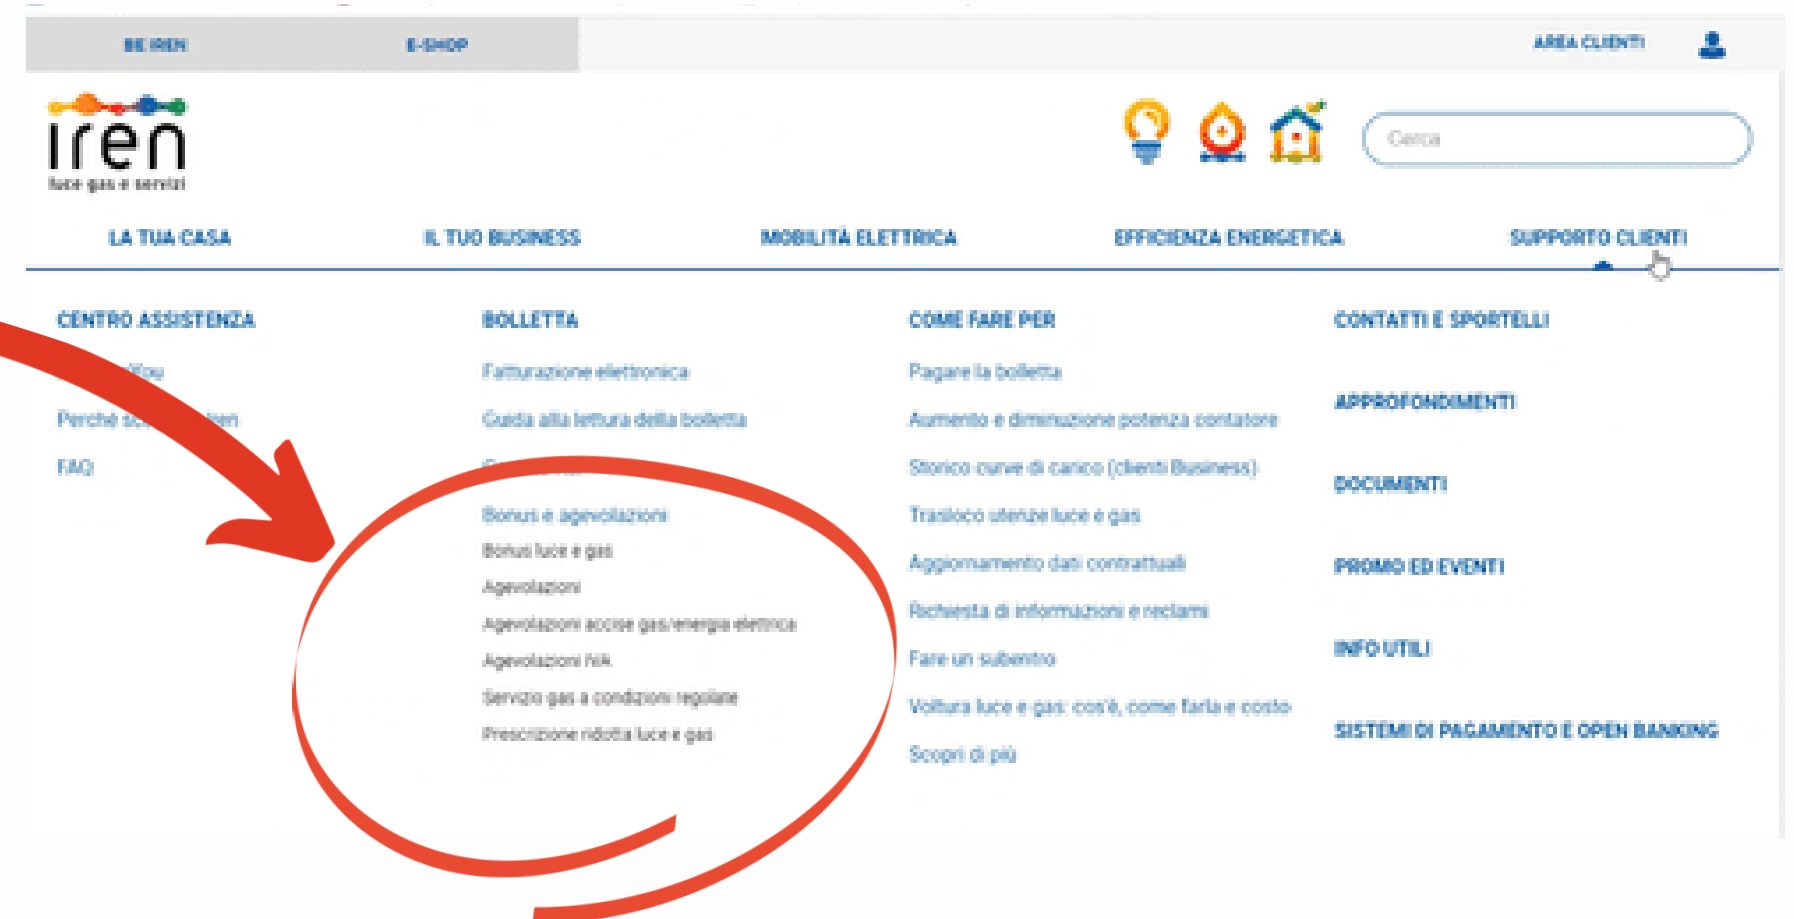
BE IREN E-SHOP AREA CLIENTI

iren
luce gas e servizi

Cerca

LA TUA CASA IL TUO BUSINESS MOBILITÀ ELETTRICA EFFICIENZA ENERGETICA SUPPORTO CLIENTI

CENTRO ASSISTENZA
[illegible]
Perché sc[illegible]ren
FAQ

BOLLETTA
Fatturazione elettronica
Guida alla lettura della bolletta
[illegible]
Bonus e agevolazioni
Bonus luce e gas
Agevolazioni
Agevolazioni accise gas/energia elettrica
Agevolazioni IVA
Servizio gas a condizioni regolate
Prescrizione ridotta luce e gas

COME FARE PER
Pagare la bolletta
Aumento e diminuzione potenza contatore
Storico curve di carico (clienti Business)
Trasloco utenze luce e gas
Aggiornamento dati contrattuali
Richiesta di informazioni e reclami
Fare un subentro
Voltura luce e gas: cos'è, come farla e costo
Scopri di più

CONTATTI E SPORTELLI
APPROFONDIMENTI
DOCUMENTI
PROMO ED EVENTI
INFO UTILI
SISTEMI DI PAGAMENTO E OPEN BANKING